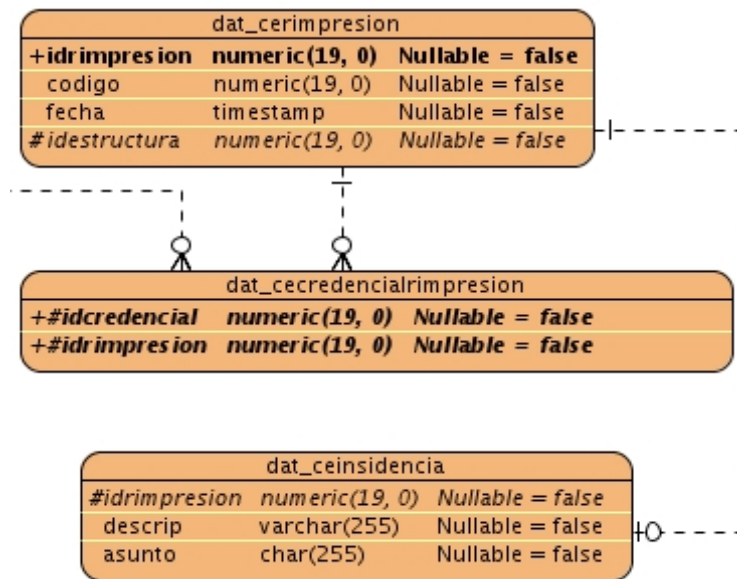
dat_cerimpresion

| | | |
|---|---|---|
| **+idrimpresion** | **numeric(19, 0)** | **Nullable = false** |
| codigo | numeric(19, 0) | Nullable = false |
| fecha | timestamp | Nullable = false |
| *#idestructura* | *numeric(19, 0)* | *Nullable = false* |

dat_cecredencialrimpresion

| | | |
|---|---|---|
| ***+#idcredencial*** | ***numeric(19, 0)*** | ***Nullable = false*** |
| ***+#idrimpresion*** | ***numeric(19, 0)*** | ***Nullable = false*** |

dat_ceinsidencia

| | | |
|---|---|---|
| *#idrimpresion* | *numeric(19, 0)* | *Nullable = false* |
| descrip | varchar(255) | Nullable = false |
| asunto | char(255) | Nullable = false |